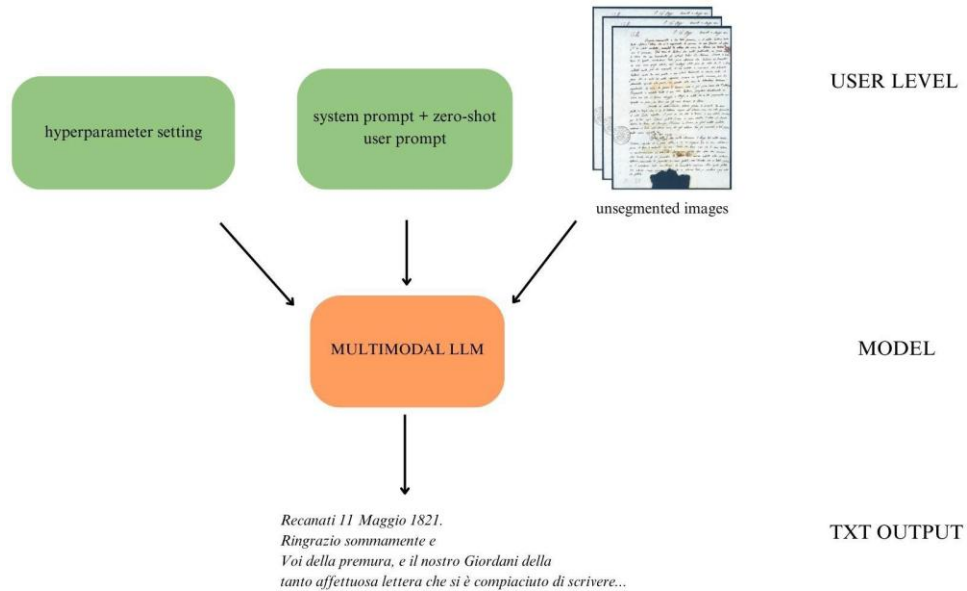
hyperparameter setting

system prompt + zero-shot user prompt

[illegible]

unsegmented images

USER LEVEL

MULTIMODAL LLM

MODEL

Recanati 11 Maggio 1821.
Ringrazio sommamente e
Voi della premura, e il nostro Giordani della
tanto affettuosa lettera che si è compiaciuto di scrivere...

TXT OUTPUT